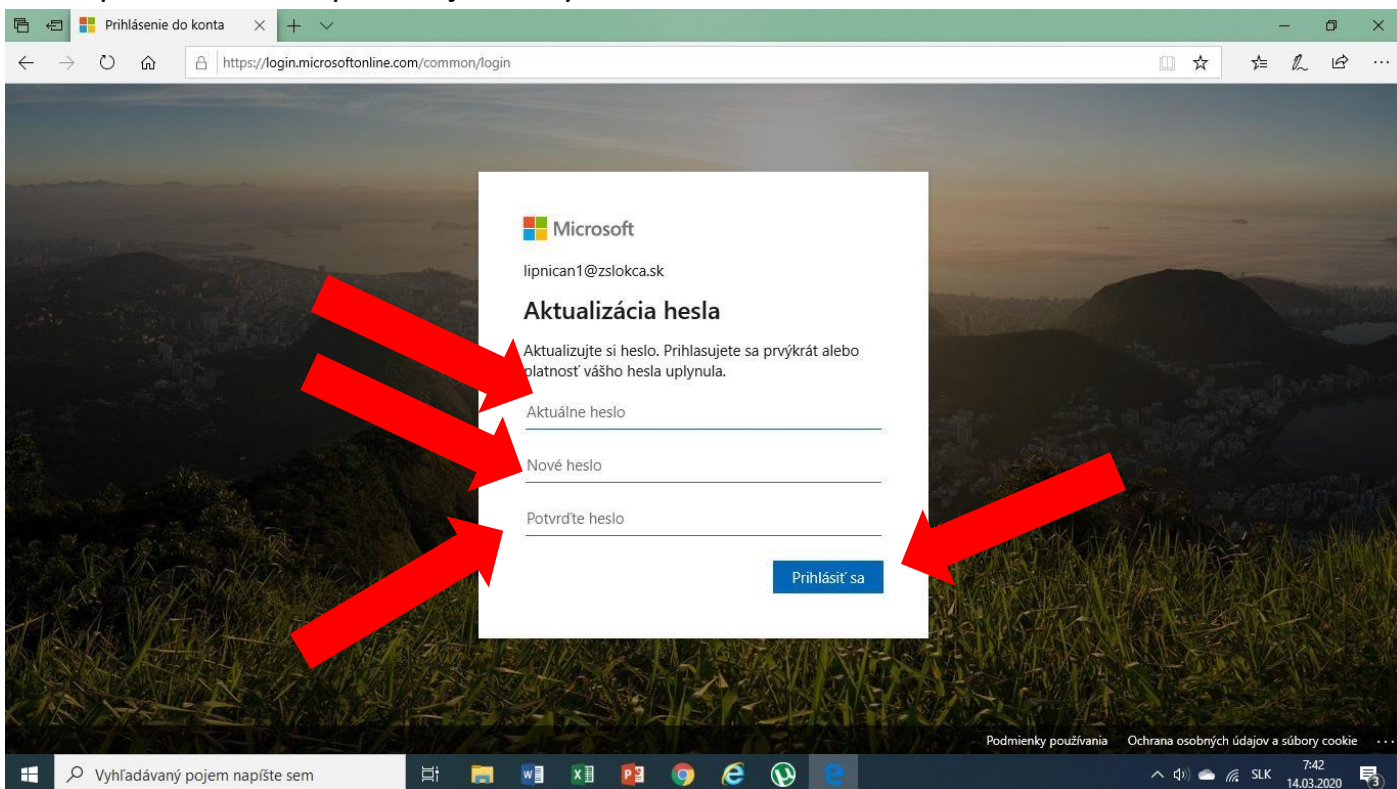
Prihlásenie do konta

https://login.microsoftonline.com/common/login

Microsoft

lipnican1@zslokca.sk

Aktualizácia hesla

Aktualizujte si heslo. Prihlasujete sa prvýkrát alebo platnosť vášho hesla uplynula.

Aktuálne heslo

Nové heslo

Potvrďte heslo

Prihlásiť sa

Podmienky používania   Ochrana osobných údajov a súbory cookie   ...

Vyhľadávaný pojem napíšte sem

SLK   7:42   14.03.2020   3